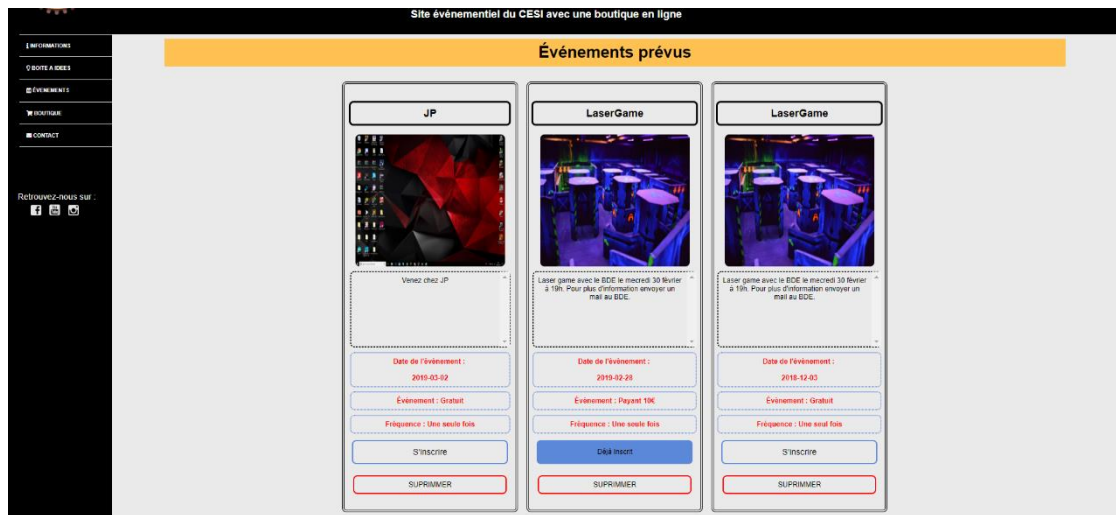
Site événementiel du CESI avec une boutique en ligne

INFORMATIONS
BOITE A IDEES
ÉVENEMENTS
BOUTIQUE
CONTACT

Retrouvez-nous sur :

Événements prévus

JP

Venez chez JP

Date de l'événement :
2019-03-02

Événement : Gratuit

Fréquence : Une seule fois

S'inscrire

SUPRIMMER

LaserGame

Laser game avec le BDE le mecredi 30 février à 19h. Pour plus d'information envoyer un mail au BDE.

Date de l'événement :
2019-02-28

Événement : Payant 10€

Fréquence : Une seule fois

Déjà inscrit

SUPRIMMER

LaserGame

Laser game avec le BDE le mecredi 30 février à 19h. Pour plus d'information envoyer un mail au BDE.

Date de l'événement :
2018-12-03

Événement : Gratuit

Fréquence : Une seul fois

S'inscrire

SUPRIMMER